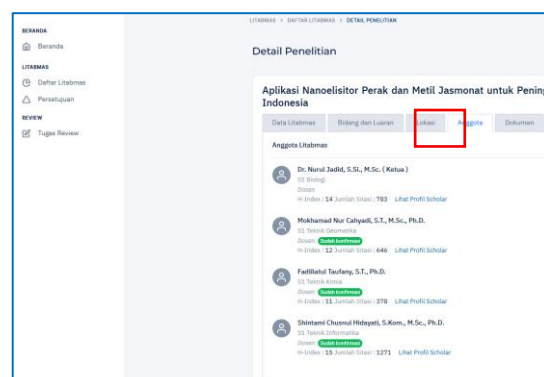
BERANDA
Beranda
LITABMAS
Daftar Litabmas
Persetujuan
REVIEW
Tugas Review

LITABMAS > DAFTAR LITABMAS > DETAIL PENELITIAN

Detail Penelitian

Aplikasi Nanoelisitor Perak dan Metil Jasmonat untuk Pening
Indonesia

Data Litabmas | Bidang dan Luaran | Lokasi | Anggota | Dokumen

Anggota Litabmas

Dr. Nurul Jadid, S.Si., M.Sc. ( Ketua )
S1 Biologi
Dosen
H-Index : 14 Jumlah Sitasi : 783 Lihat Profil Scholar

Mokhamad Nur Cahyadi, S.T., M.Sc., Ph.D.
S1 Teknik Geomatika
Dosen Sudah konfirmasi
H-Index : 12 Jumlah Sitasi : 646 Lihat Profil Scholar

Fadlilatul Taufany, S.T., Ph.D.
S1 Teknik Kimia
Dosen Sudah konfirmasi
H-Index : 11 Jumlah Sitasi : 378 Lihat Profil Scholar

Shintami Chusnul Hidayati, S.Kom., M.Sc., Ph.D.
S1 Teknik Informatika
Dosen Sudah konfirmasi
H-Index : 19 Jumlah Sitasi : 1271 Lihat Profil Scholar